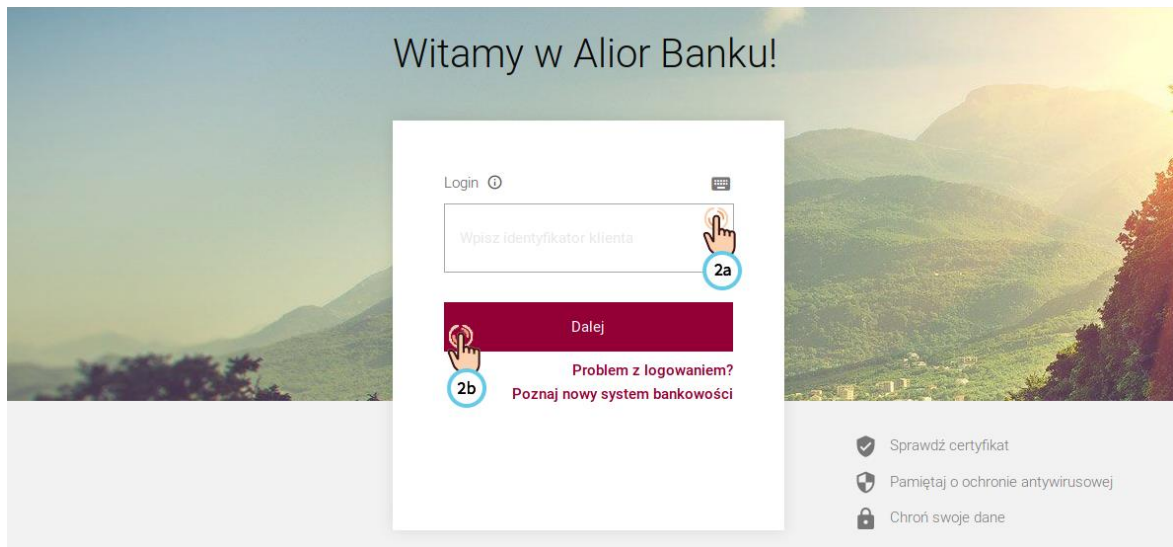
Witamy w Alior Banku!

Login ⓘ

Wpisz identyfikator klienta

2a

Dalej

2b

Problem z logowaniem?

Poznaj nowy system bankowości

Sprawdź certyfikat

Pamiętaj o ochronie antywirusowej

Chroń swoje dane